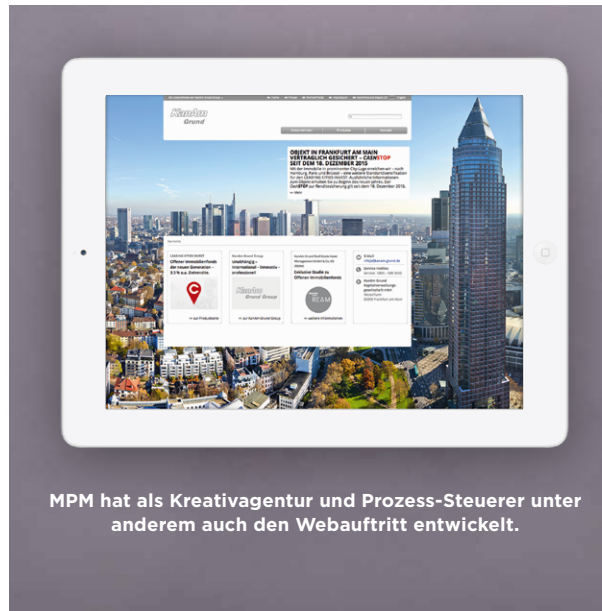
Kanam Grund

OBJEKT IN FRANKFURT AM MAIN VERTRAGLICH GESICHERT – CASHSTOP SEIT DEM 18. DEZEMBER 2015

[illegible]

Offener Immobilienfonds der neuen Generation

Unabhängig – international – innovativ – professionell

Kanam Grund Group

Exklusive Studie zu Offenen Immobilienfonds

REAM

MPM hat als Kreativagentur und Prozess-Steuerer unter anderem auch den Webauftritt entwickelt.